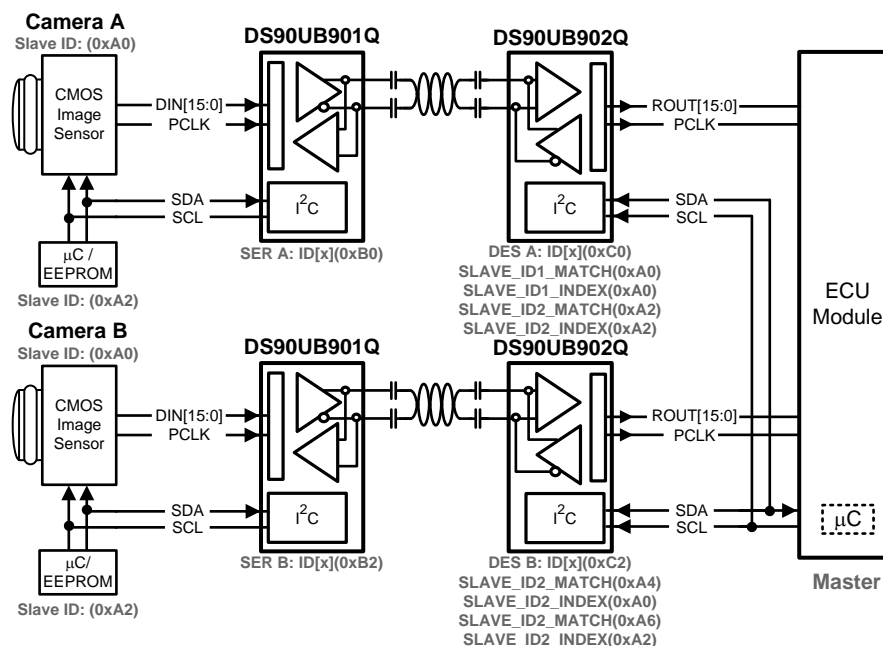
Camera A
Slave ID: (0xA0)
CMOS Image Sensor
DIN[15:0]
PCLK
SDA
SCL
μC / EEPROM
Slave ID: (0xA2)

DS90UB901Q
$I^2C$
SER A: ID[x](0xB0)

DS90UB902Q
$I^2C$
ROUT[15:0]
PCLK
SDA
SCL
DES A: ID[x](0xC0)
SLAVE_ID1_MATCH(0xA0)
SLAVE_ID1_INDEX(0xA0)
SLAVE_ID2_MATCH(0xA2)
SLAVE_ID2_INDEX(0xA2)

ECU Module

Camera B
Slave ID: (0xA0)
CMOS Image Sensor
DIN[15:0]
PCLK
SDA
SCL
μC/ EEPROM
Slave ID: (0xA2)

DS90UB901Q
$I^2C$
SER B: ID[x](0xB2)

DS90UB902Q
$I^2C$
ROUT[15:0]
PCLK
SDA
SCL
DES B: ID[x](0xC2)
SLAVE_ID2_MATCH(0xA4)
SLAVE_ID2_INDEX(0xA0)
SLAVE_ID2_MATCH(0xA6)
SLAVE_ID2_INDEX(0xA2)

μC
Master